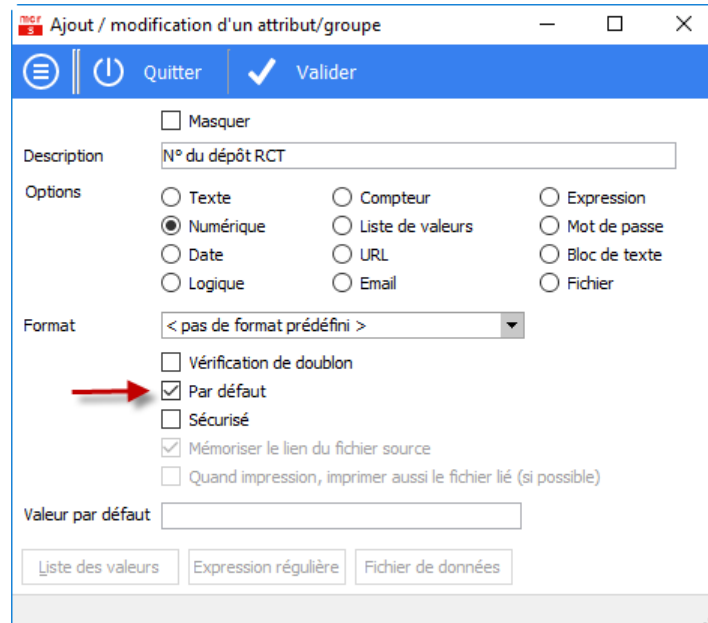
Ajout / modification d'un attribut/groupe

Quitter
Valider

Masquer

Description N° du dépôt RCT

Options
Texte
Compteur
Expression
Numérique
Liste de valeurs
Mot de passe
Date
URL
Bloc de texte
Logique
Email
Fichier

Format < pas de format prédéfini >

Vérification de doublon
Par défaut
Sécurisé
Mémoriser le lien du fichier source
Quand impression, imprimer aussi le fichier lié (si possible)

Valeur par défaut

Liste des valeurs
Expression régulière
Fichier de données